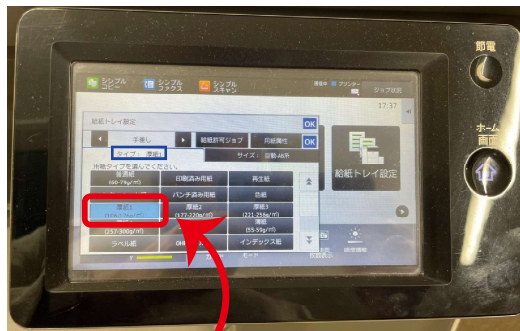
シンプルコピー
シンプルファクス
シンプルスキャン
プリンター
ジョブ状況
17:37
給紙トレイ設定
OK
手差し
給紙許可ジョブ
用紙属性
OK
タイプ
厚紙1
サイズ
自動-AB系
用紙タイプを選んでください。
普通紙
(60-79g/m²)
印刷済み用紙
再生紙
パンチ済み用紙
色紙
厚紙1
(106-176g/m²)
厚紙2
(177-220g/m²)
厚紙3
(221-256g/m²)
(257-300g/m²)
薄紙
(55-59g/m²)
ラベル紙
OHP
インデックス紙
給紙トレイ設定
節電
ホーム画面
モード